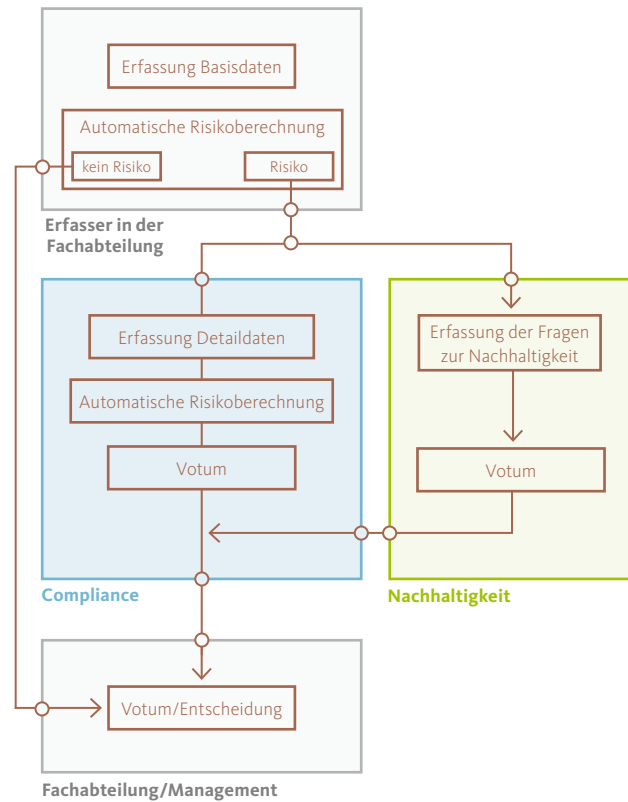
Erfassung Basisdaten

Automatische Risikoberechnung

kein Risiko

Risiko

Erfasser in der Fachabteilung

Erfassung Detaildaten

Automatische Risikoberechnung

Votum

Compliance

Erfassung der Fragen zur Nachhaltigkeit

Votum

Nachhaltigkeit

Votum/Entscheidung

Fachabteilung/Management